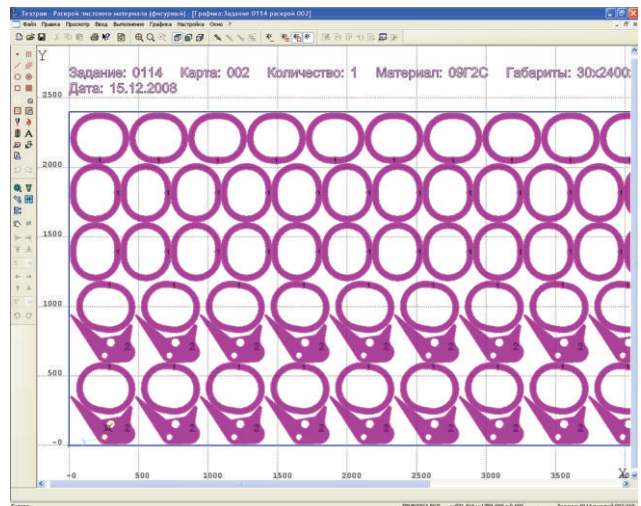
Техтран - Раскрой листового материала (фигурный) - [Графика:Задание 0114 раскрой 002]

Файл Правка Просмотр Ввод Выполнение Графика Настройка Окно ?

Задание: 0114 Карта: 002 Количество: 1 Материал: 09Г2С Габариты: 30x2400
Дата: 15.12.2008

Y
2500
2000
1500
1000
500
0

0 500 1000 1500 2000 2500 3000 3500
X

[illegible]